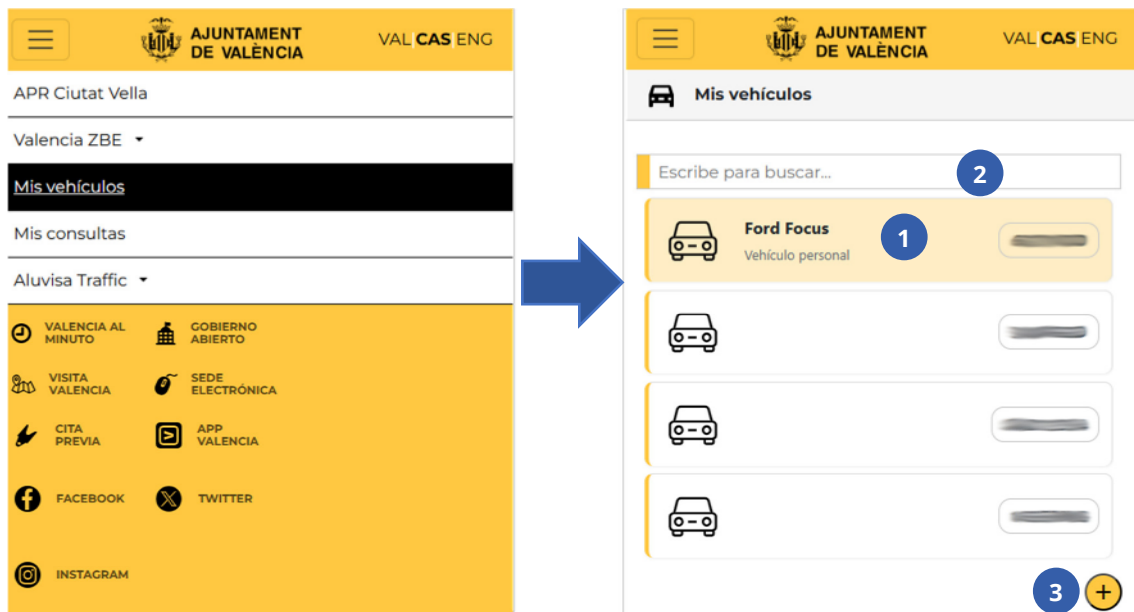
AJUNTAMENT DE VALÈNCIA

VAL CAS ENG

APR Ciutat Vella

Valencia ZBE

Mis vehículos

Mis consultas

Aluvisa Traffic

VALENCIA AL MINUTO

GOBIERNO ABIERTO

VISITA VALENCIA

SEDE ELECTRÓNICA

CITA PREVIA

APP VALENCIA

FACEBOOK

TWITTER

INSTAGRAM

AJUNTAMENT DE VALÈNCIA

VAL CAS ENG

Mis vehículos

Escribe para buscar...

2

Ford Focus

Vehículo personal

1

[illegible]

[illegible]

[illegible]

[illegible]

3

+